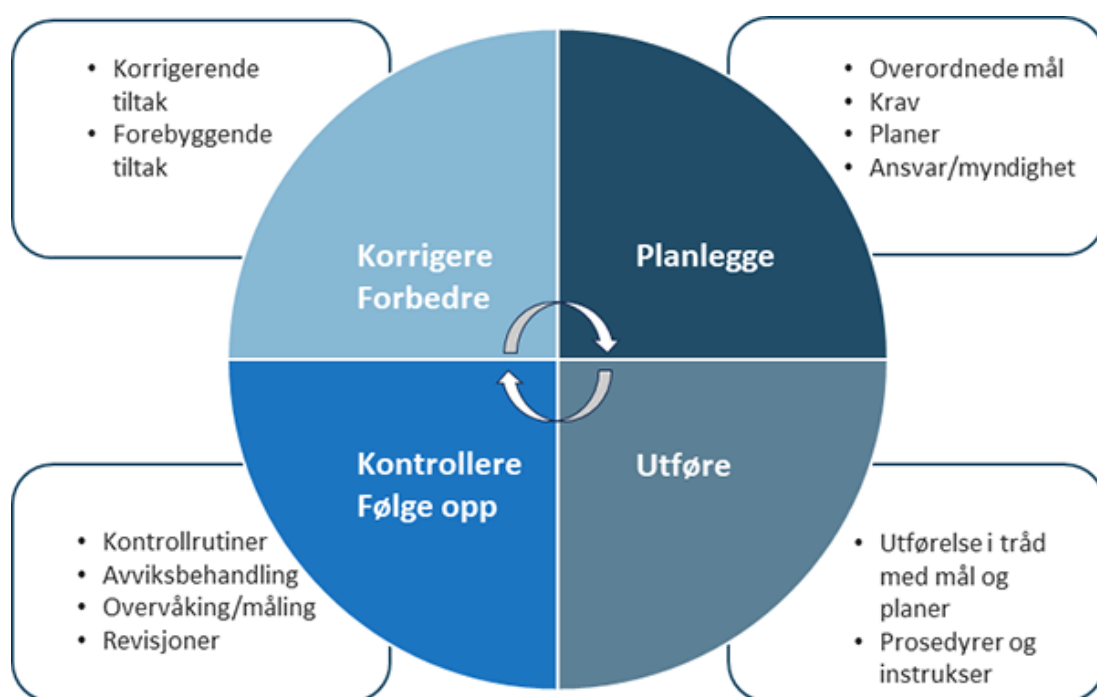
• Korrigerende tiltak
• Forebyggende tiltak

• Overordnede mål
• Krav
• Planer
• Ansvar/myndighet

Korrigere Forbedre

Planlegge

Kontrollere Følge opp

Utføre

• Kontrollrutiner
• Avviksbehandling
• Overvåking/måling
• Revisjoner

• Utførelse i tråd med mål og planer
• Prosedyrer og instrukser